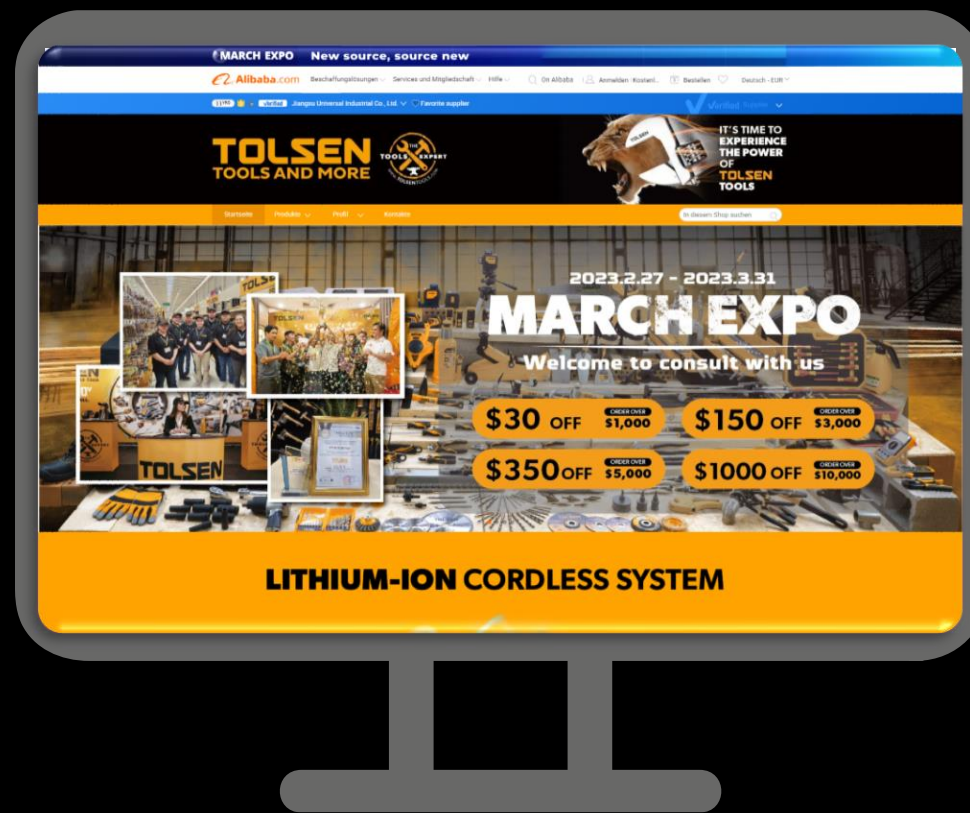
MARCH EXPO New source, source new

Alibaba.com Beschaffungslösungen Services und Mitgliedschaft Hilfe On Alibaba Anmelden Kostenl... Bestellen Deutsch - EUR

11YRS Verified Jiangsu Universal Industrial Co., Ltd. Favorite supplier

Verified

TOLSEN TOOLS AND MORE

THE TOOLS EXPERT

IT'S TIME TO EXPERIENCE THE POWER OF TOLSEN TOOLS

Startseite Produkte Profil Kontakte

In diesem Shop suchen

2023.2.27 - 2023.3.31

MARCH EXPO

Welcome to consult with us

$30 OFF ORDER OVER $1,000

$150 OFF ORDER OVER $3,000

$350 OFF ORDER OVER $5,000

$1000 OFF ORDER OVER $10,000

TOLSEN

TOLSEN

LITHIUM-ION CORDLESS SYSTEM